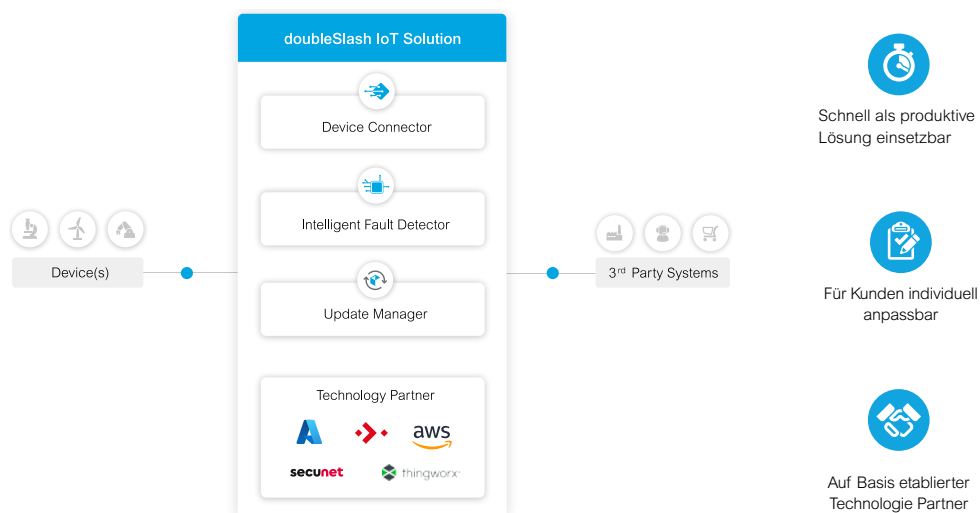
doubleSlash IoT Solution

Device Connector

Intelligent Fault Detector

Update Manager

Technology Partner

aws

secunet

thingworx

Device(s)

3$^{rd}$ Party Systems

Schnell als produktive Lösung einsetzbar

Für Kunden individuell anpassbar

Auf Basis etablierter Technologie Partner